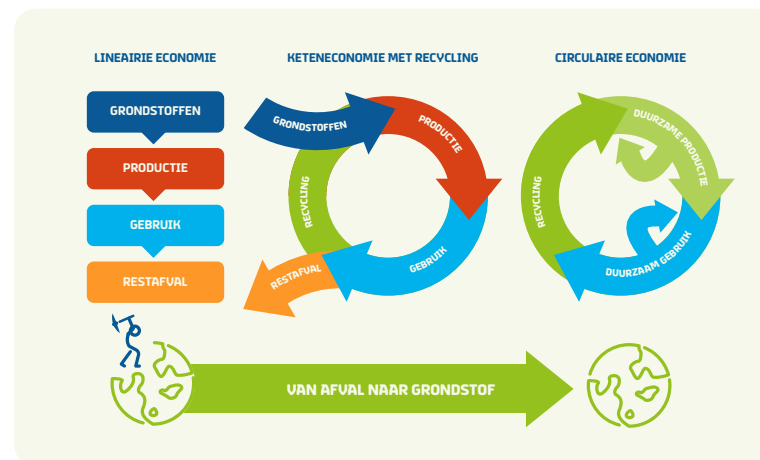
LINEAIRIE ECONOMIE

GRONDSTOFFEN

PRODUCTIE

GEBRUIK

RESTAFVAL

KETENECONOMIE MET RECYCLING

GRONDSTOFFEN

PRODUCTIE

GEBRUIK

RESTAFVAL

RECYCLING

CIRCULAIRE ECONOMIE

DUURZAME PRODUCTIE

DUURZAAM GEBRUIK

RECYCLING

VAN AFVAL NAAR GRONDSTOF